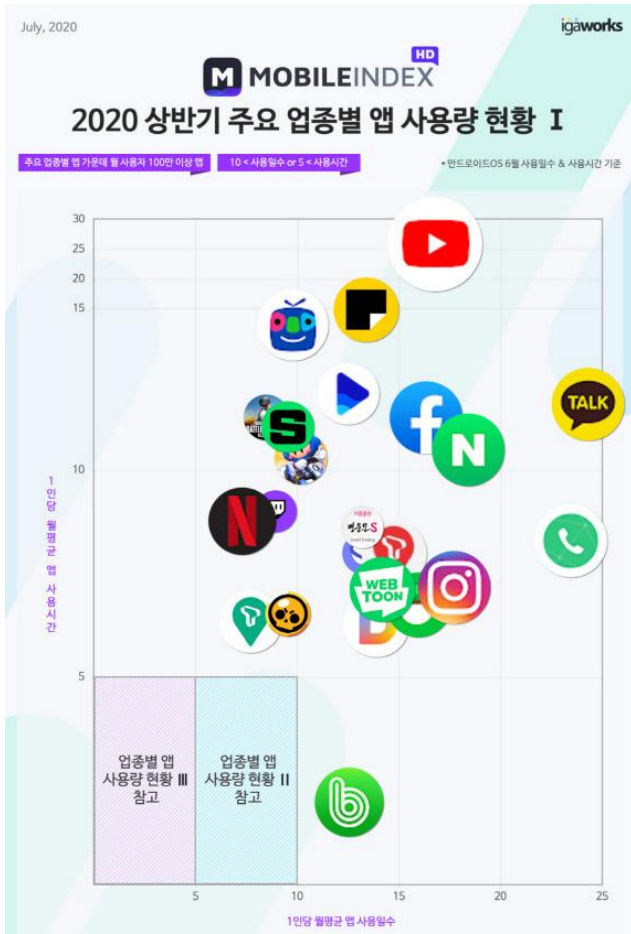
July, 2020

igaworks

MOBILEINDEX HD

2020 상반기 주요 업종별 앱 사용량 현황 I

주요 업종별 앱 가운데 월 사용자 100만 이상 앱

10 < 사용일수 or 5 < 사용시간

* 안드로이드OS 6월 사용일수 & 사용시간 기준

30
25
20
15
10
5

1인당 월평균 앱 사용시간

TALK

WEB TOON

업종별 앱 사용량 현황 III 참고

업종별 앱 사용량 현황 II 참고

5
10
15
20
25

1인당 월평균 앱 사용일수